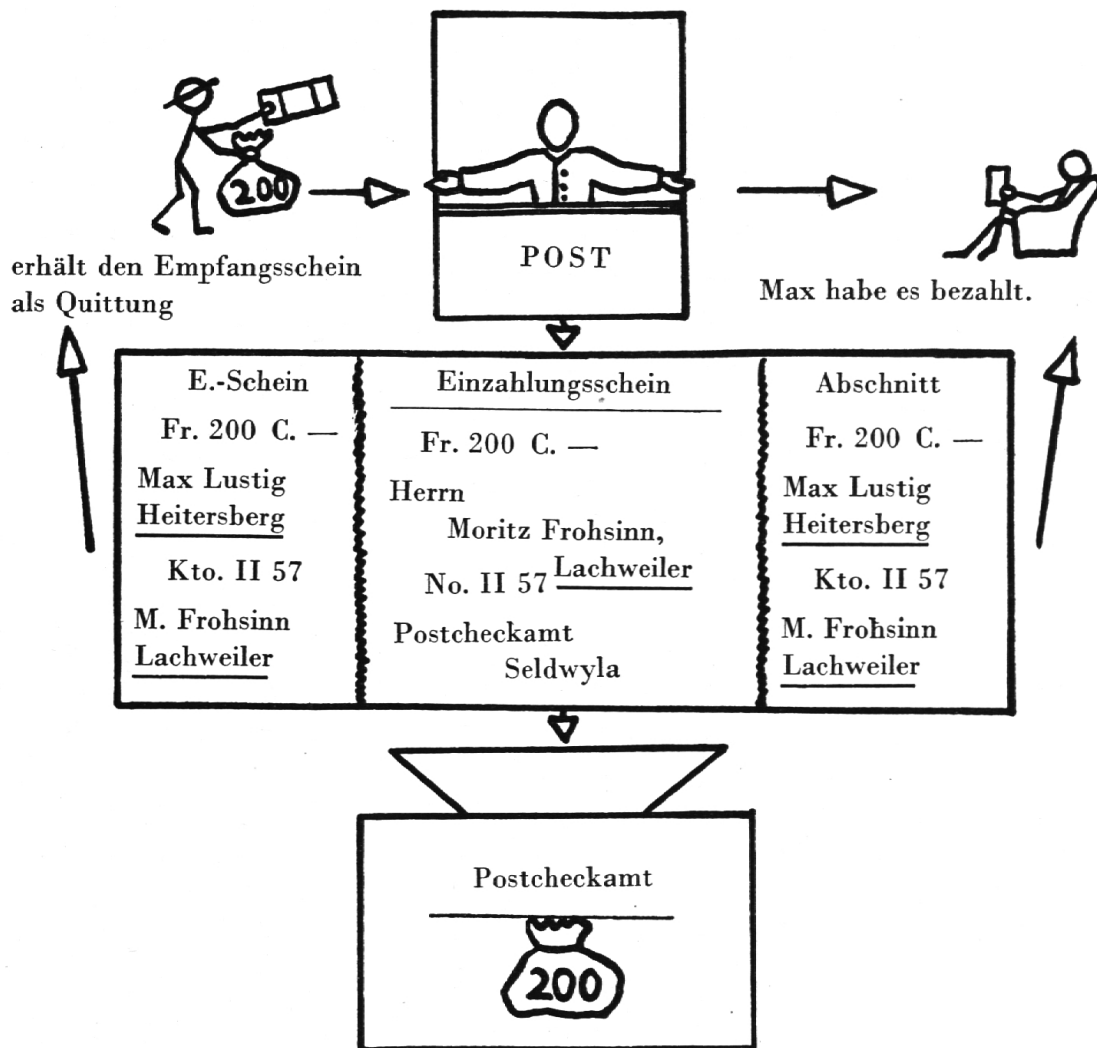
200

POST

erhält den Empfangsschein als Quittung

Max habe es bezahlt.

E.-Schein

Fr. 200 C. —

Max Lustig
Heitersberg

Kto. II 57

M. Frohsinn
Lachweiler

Einzahlungsschein

Fr. 200 C. —

Herrn
Moritz Frohsinn,
No. II 57 Lachweiler

Postcheckamt
Seldwyla

Abschnitt

Fr. 200 C. —

Max Lustig
Heitersberg

Kto. II 57

M. Frohsinn
Lachweiler

Postcheckamt

200